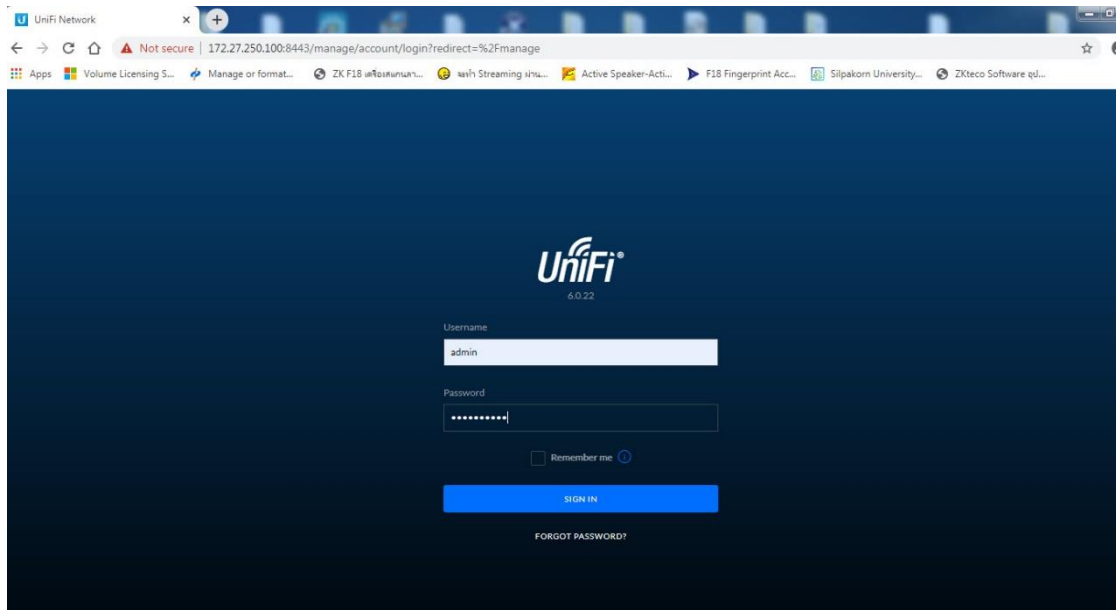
UniFi Network

Not secure | 172.27.250.100:8443/manage/account/login?redirect=%2Fmanage

Apps Volume Licensing S... Manage or format... ZK F18 เครื่องสแกนลา... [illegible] Streaming ผ่าน... Active Speaker-Acti... F18 Fingerprint Acc... Silpakorn University... ZKteco Software ดู...

UniFi®
6.0.22

Username
admin

Password
••••••••••

Remember me

SIGN IN

FORGOT PASSWORD?